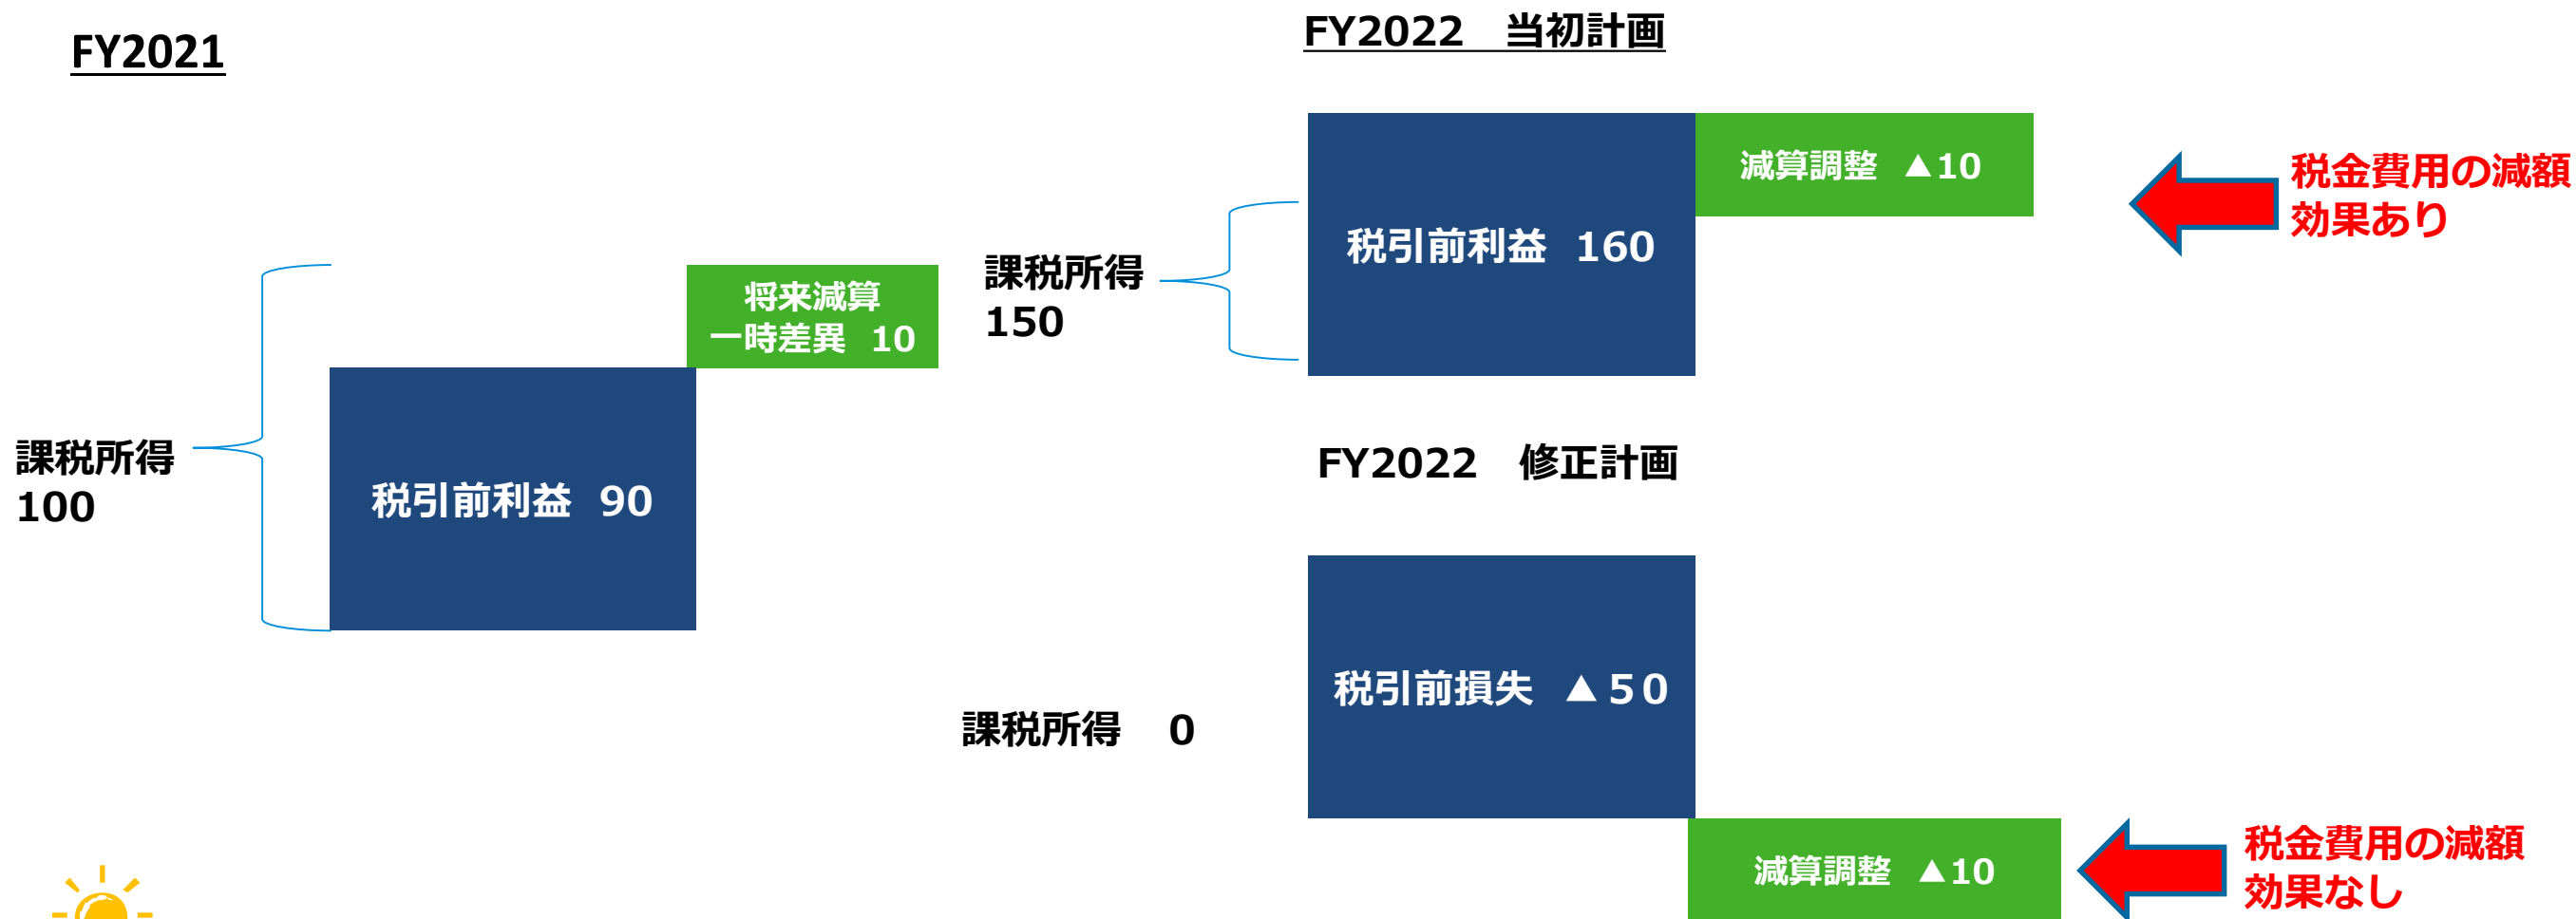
FY2021

課税所得
100

税引前利益　90

将来減算
一時差異　10

FY2022　当初計画

課税所得
150

税引前利益　160

減算調整　▲10

税金費用の減額
効果あり

FY2022　修正計画

税引前損失　▲50

課税所得　0

減算調整　▲10

税金費用の減額
効果なし